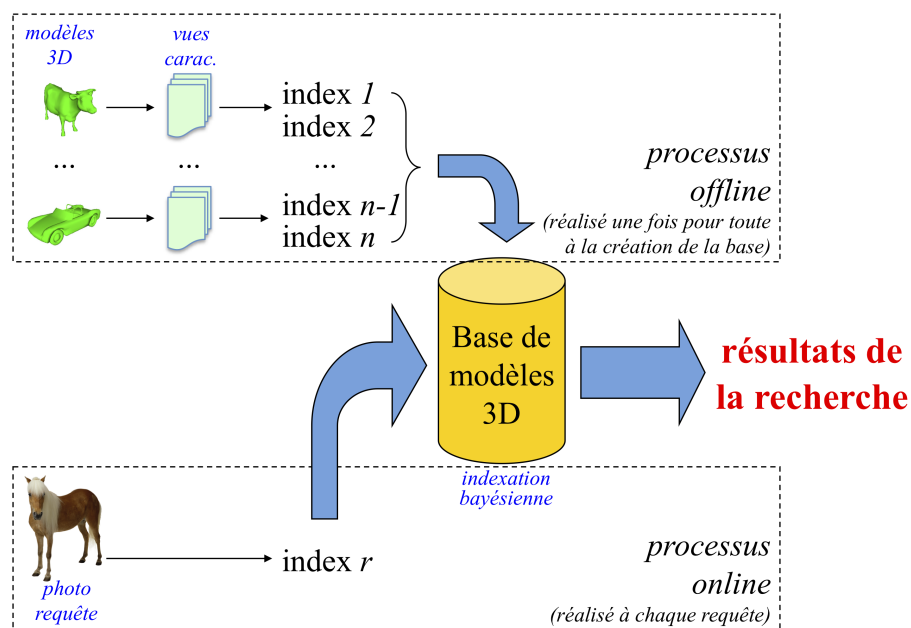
modèles 3D

vues carac.

index 1
index 2
...
index n-1
index n

...

...

processus offline
(réalisé une fois pour toute à la création de la base)

Base de modèles 3D

indexation bayésienne

résultats de la recherche

photo requête

index r

processus online
(réalisé à chaque requête)